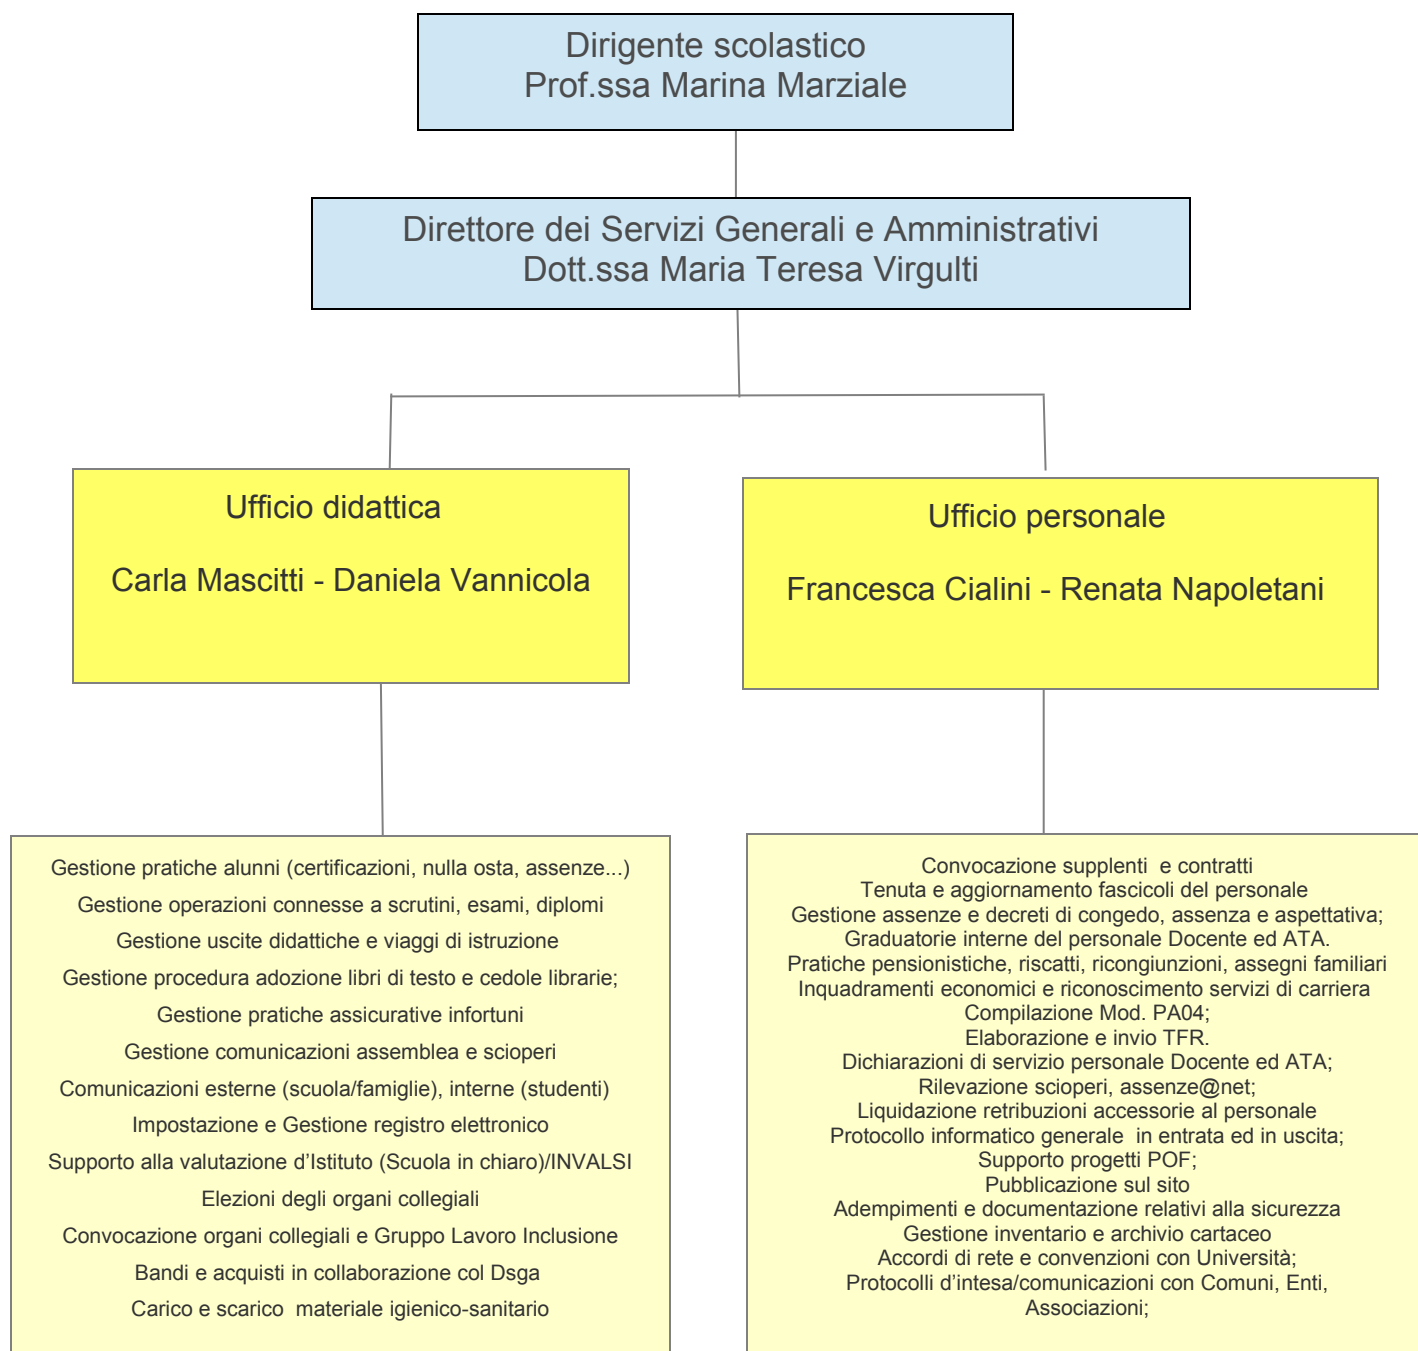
Dirigente scolastico
Prof.ssa Marina Marziale

Direttore dei Servizi Generali e Amministrativi
Dott.ssa Maria Teresa Virgulti

Ufficio didattica

Carla Mascitti - Daniela Vannicola

Ufficio personale

Francesca Cialini - Renata Napoletani

Gestione pratiche alunni (certificazioni, nulla osta, assenze...)
Gestione operazioni connesse a scrutini, esami, diplomi
Gestione uscite didattiche e viaggi di istruzione
Gestione procedura adozione libri di testo e cedole librarie;
Gestione pratiche assicurative infortuni
Gestione comunicazioni assemblea e scioperi
Comunicazioni esterne (scuola/famiglie), interne (studenti)
Impostazione e Gestione registro elettronico
Supporto alla valutazione d'Istituto (Scuola in chiaro)/INVALSI
Elezioni degli organi collegiali
Convocazione organi collegiali e Gruppo Lavoro Inclusione
Bandi e acquisti in collaborazione col Dsga
Carico e scarico materiale igienico-sanitario

Convocazione supplenti e contratti
Tenuta e aggiornamento fascicoli del personale
Gestione assenze e decreti di congedo, assenza e aspettativa;
Graduatorie interne del personale Docente ed ATA.
Pratiche pensionistiche, riscatti, ricongiunzioni, assegni familiari
Inquadramenti economici e riconoscimento servizi di carriera
Compilazione Mod. PA04;
Elaborazione e invio TFR.
Dichiarazioni di servizio personale Docente ed ATA;
Rilevazione scioperi, assenze@net;
Liquidazione retribuzioni accessorie al personale
Protocollo informatico generale in entrata ed in uscita;
Supporto progetti POF;
Pubblicazione sul sito
Adempimenti e documentazione relativi alla sicurezza
Gestione inventario e archivio cartaceo
Accordi di rete e convenzioni con Università;
Protocolli d'intesa/comunicazioni con Comuni, Enti, Associazioni;